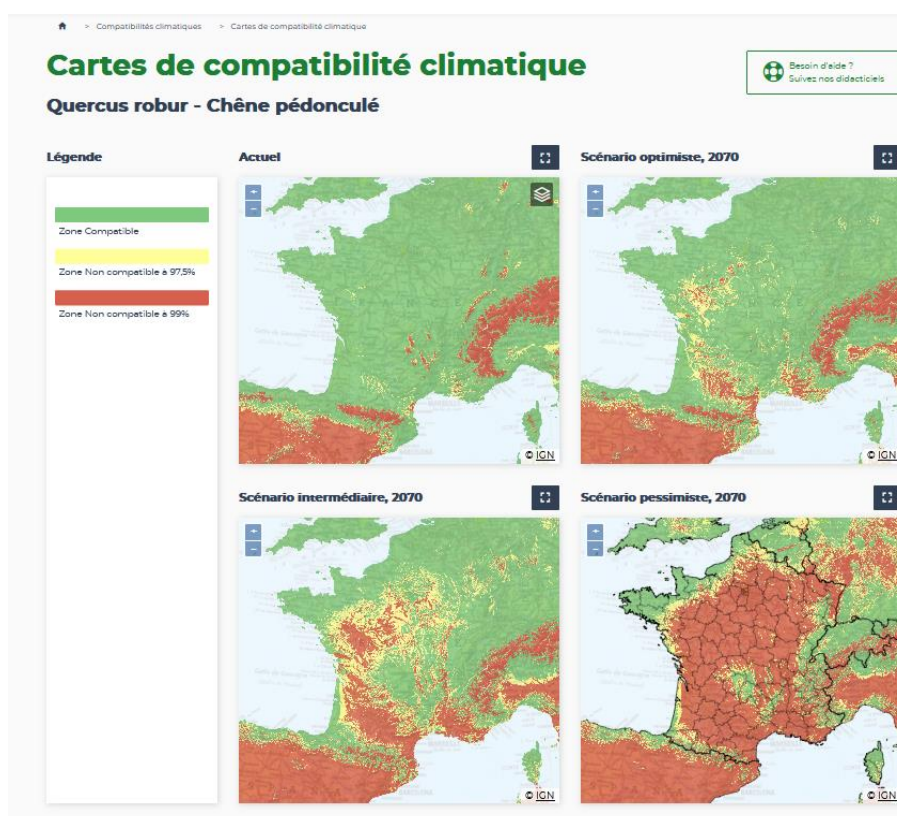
> Compatibilités climatiques > Cartes de compatibilité climatique

Cartes de compatibilité climatique

Besoin d'aide ? Suivez nos didacticiels

Quercus robur - Chêne pédonculé

Légende

Zone Compatible

Zone Non compatible à 97,5%

Zone Non compatible à 99%

Actuel

+
−

© IGN

Scénario optimiste, 2070

+
−

© IGN

Scénario intermédiaire, 2070

+
−

© IGN

Scénario pessimiste, 2070

+
−

© IGN